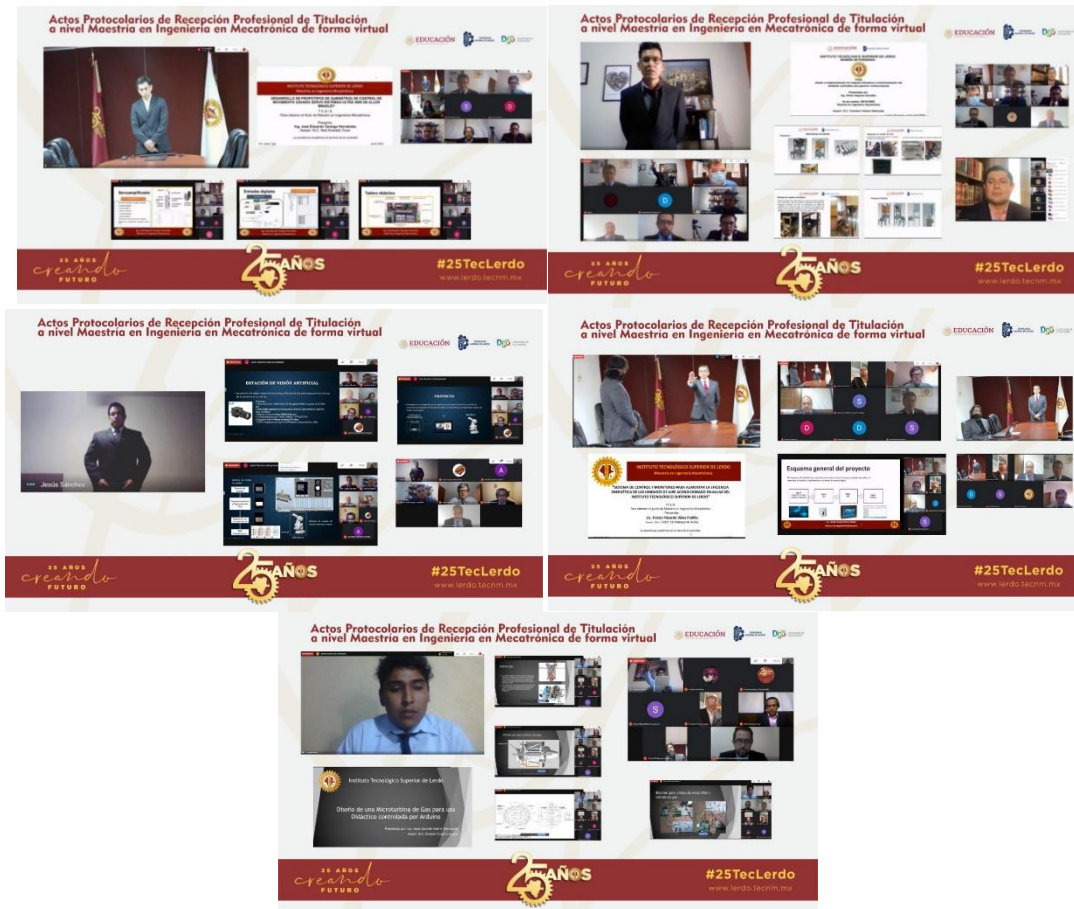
Actos Protocolarios de Recepción Profesional de Titulación a nivel Maestría en Ingeniería en Mecatrónica de forma virtual

EDUCACIÓN

INSTITUTO TECNOLÓGICO SUPERIOR DE LERDO

Maestría en Ingeniería Mecatrónica

Servoamplificador

Entradas digitales

Tablero didáctico

25 AÑOS creando FUTURO

25 AÑOS

#25TecLerdo

www.lerdo.tecnm.mx

Actos Protocolarios de Recepción Profesional de Titulación a nivel Maestría en Ingeniería en Mecatrónica de forma virtual

EDUCACIÓN

INSTITUTO TECNOLÓGICO SUPERIOR DE LERDO

25 AÑOS creando FUTURO

25 AÑOS

#25TecLerdo

www.lerdo.tecnm.mx

Actos Protocolarios de Recepción Profesional de Titulación a nivel Maestría en Ingeniería en Mecatrónica de forma virtual

EDUCACIÓN

Jesús Sánchez

ESTACIÓN DE VISIÓN ARTIFICIAL

PROPUESTA

25 AÑOS creando FUTURO

25 AÑOS

#25TecLerdo

www.lerdo.tecnm.mx

Actos Protocolarios de Recepción Profesional de Titulación a nivel Maestría en Ingeniería en Mecatrónica de forma virtual

EDUCACIÓN

INSTITUTO TECNOLÓGICO SUPERIOR DE LERDO

Maestría en Ingeniería Mecatrónica

Esquema general del proyecto

25 AÑOS creando FUTURO

25 AÑOS

#25TecLerdo

www.lerdo.tecnm.mx

Actos Protocolarios de Recepción Profesional de Titulación a nivel Maestría en Ingeniería en Mecatrónica de forma virtual

EDUCACIÓN

Instituto Tecnológico Superior de Lerdo

Diseño de una Microturbina de Gas para uso Didáctico controlada por Arduino

25 AÑOS creando FUTURO

25 AÑOS

#25TecLerdo

www.lerdo.tecnm.mx